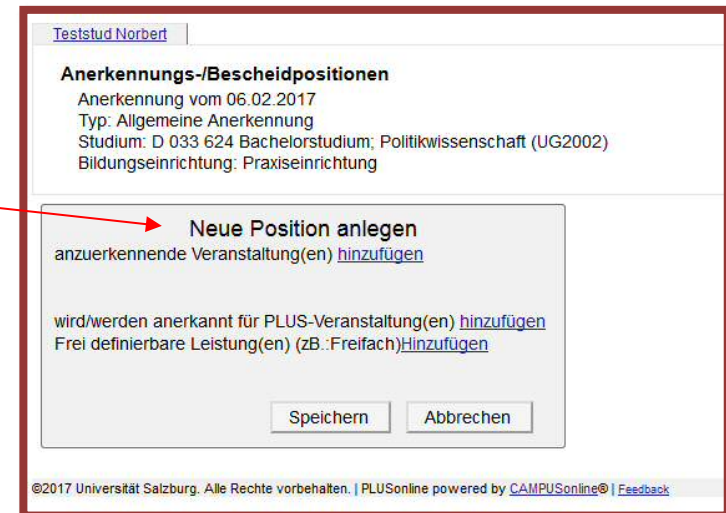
Teststud Norbert

Anerkennungs-/Bescheidpositionen

Anerkennung vom 06.02.2017
Typ: Allgemeine Anerkennung
Studium: D 033 624 Bachelorstudium; Politikwissenschaft (UG2002)
Bildungseinrichtung: Praxiseinrichtung

Neue Position anlegen

anzuerkennende Veranstaltung(en) hinzufügen

wird/werden anerkannt für PLUS-Veranstaltung(en) hinzufügen
Frei definierbare Leistung(en) (zB.:Freifach)Hinzufügen

Speichern Abbrechen

©2017 Universität Salzburg. Alle Rechte vorbehalten. | PLUSonline powered by CAMPUSonline® | Feedback